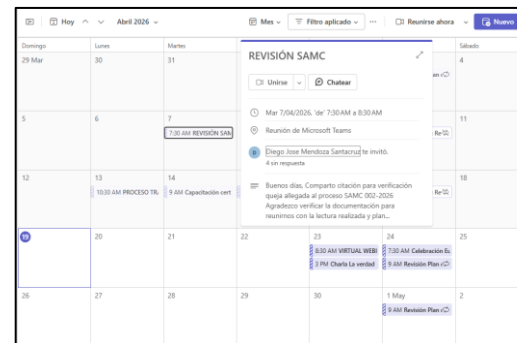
Hoy ^ ˅ Abril 2026 ˅ Mes ˅ Filtro aplicado ˅ ··· Reunirse ahora ˅ Nuevo

Domingo Lunes Martes Sábado

29 Mar 30 31 4

5 6 7 11
7:30 AM REVISIÓN SAM

12 13 14 18
10:30 AM PROCESO TR. 9 AM Capacitación cert

19 20 21 22 23 24 25
8:30 AM VIRTUAL WEBI 7:30 AM Celebración E.
3 PM Charla La verdad 9 AM Revisión Plan

26 27 28 29 30 1 May 2
9 AM Revisión Plan

REVISIÓN SAMC

Unirse ˅ Chatear

Mar 7/04/2026, 'de' 7:30 AM a 8:30 AM

Reunión de Microsoft Teams

Diego Jose Mendoza Santacruz te invitó.
4 sin respuesta

Buenos días, Comparto citación para verificación queja allegada al proceso SAMC 002-2026 Agradezco verificar la documentación para reunimos con la lectura realizada y plan...

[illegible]n
Re
Re